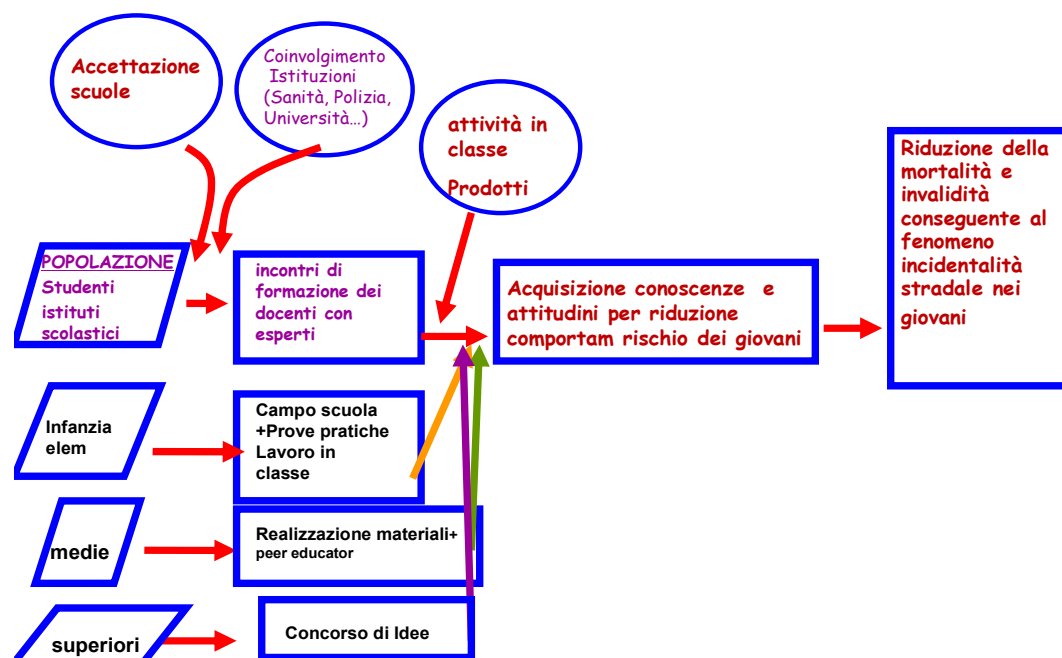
Accettazione scuole

Coinvolgimento Istituzioni (Sanità, Polizia, Università…)

attività in classe

Prodotti

Riduzione della mortalità e invalidità conseguente al fenomeno incidentalità stradale nei giovani

POPOLAZIONE
Studenti istituti scolastici

incontri di formazione dei docenti con esperti

Acquisizione conoscenze e attitudini per riduzione comportam rischio dei giovani

Infanzia elem

Campo scuola +Prove pratiche Lavoro in classe

medie

Realizzazione materiali+ peer educator

superiori

Concorso di Idee